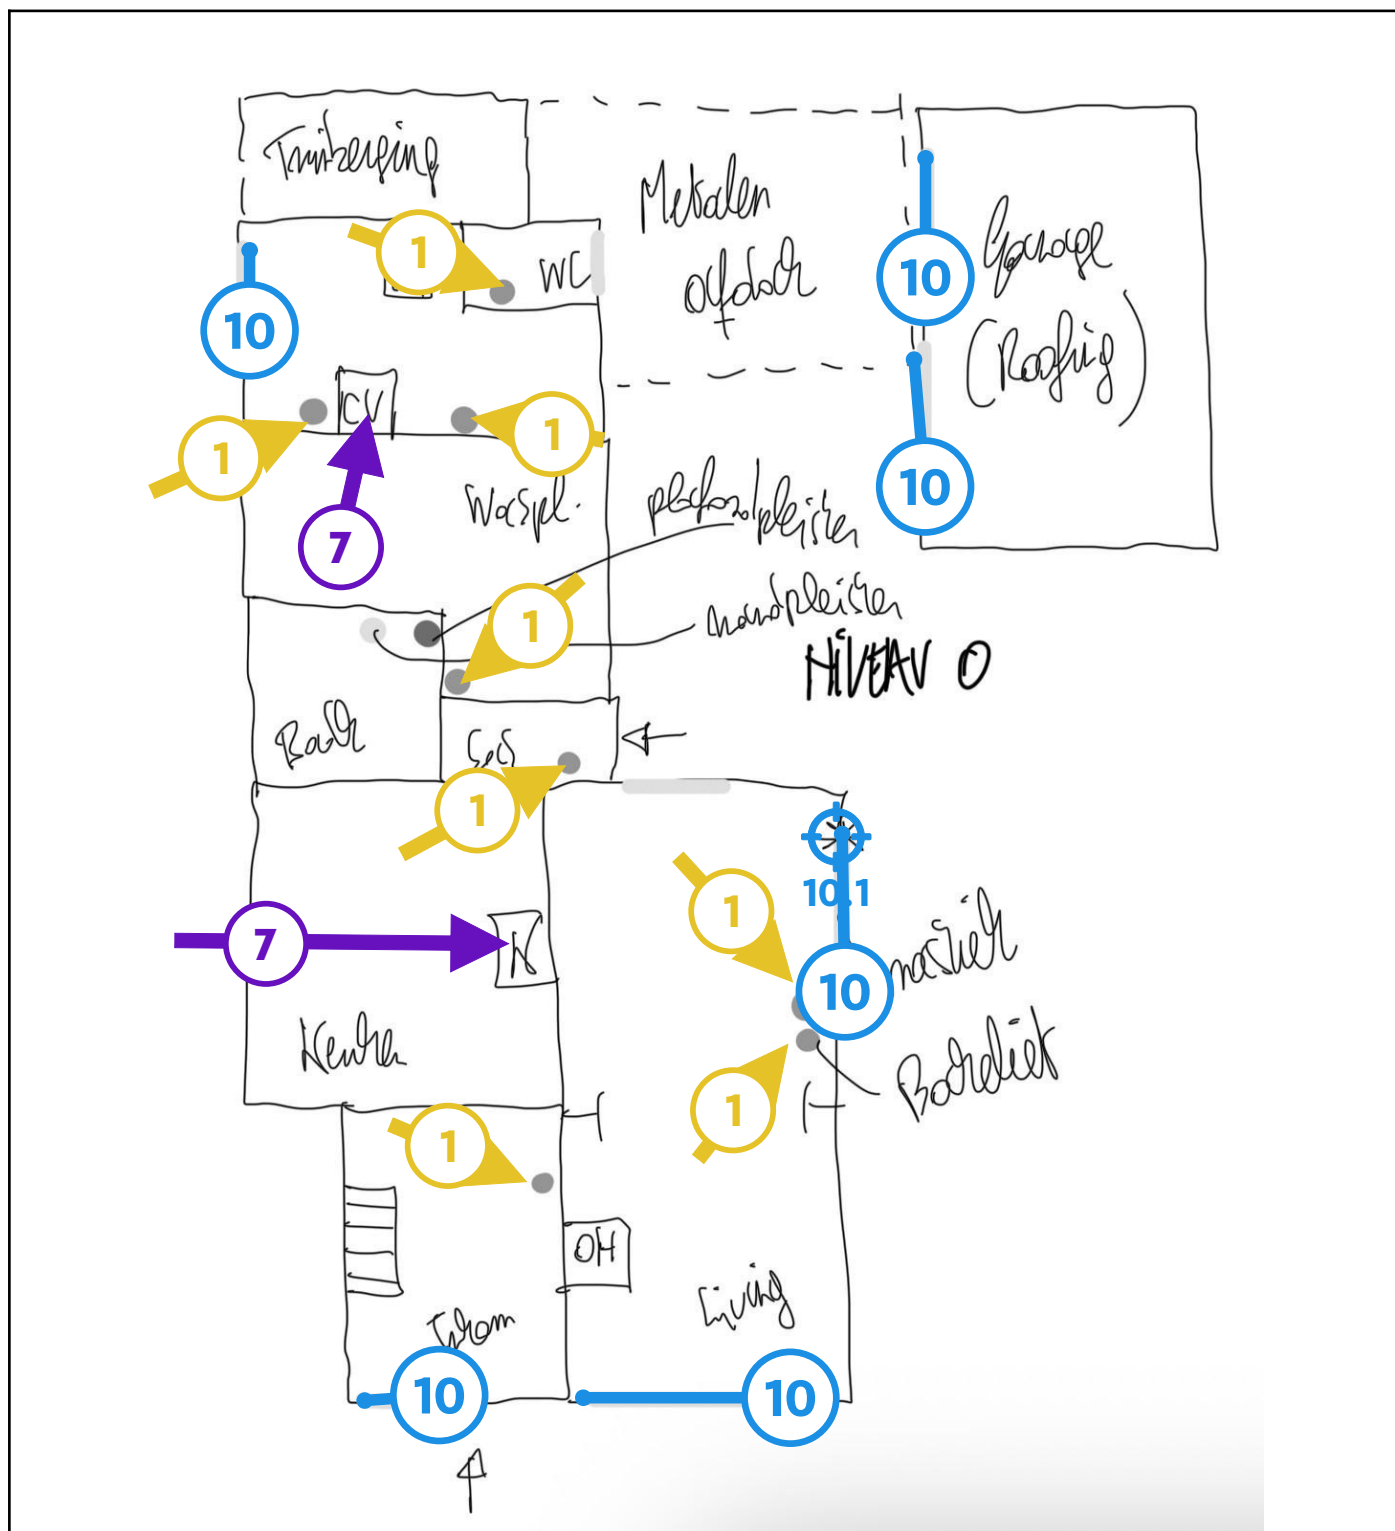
Tuinberging

Metalen afdak

Garage (Roofing)

WC

1

10

10

1

CV

1

10

Waspl.

plafondpleister

7

1

wandpleister

NIVEAU 0

Bad

Ses

1

10.1

1

7

N

10

mastiek

Keuken

Boordiek

1

1

OH

Living

Voorm

10

10